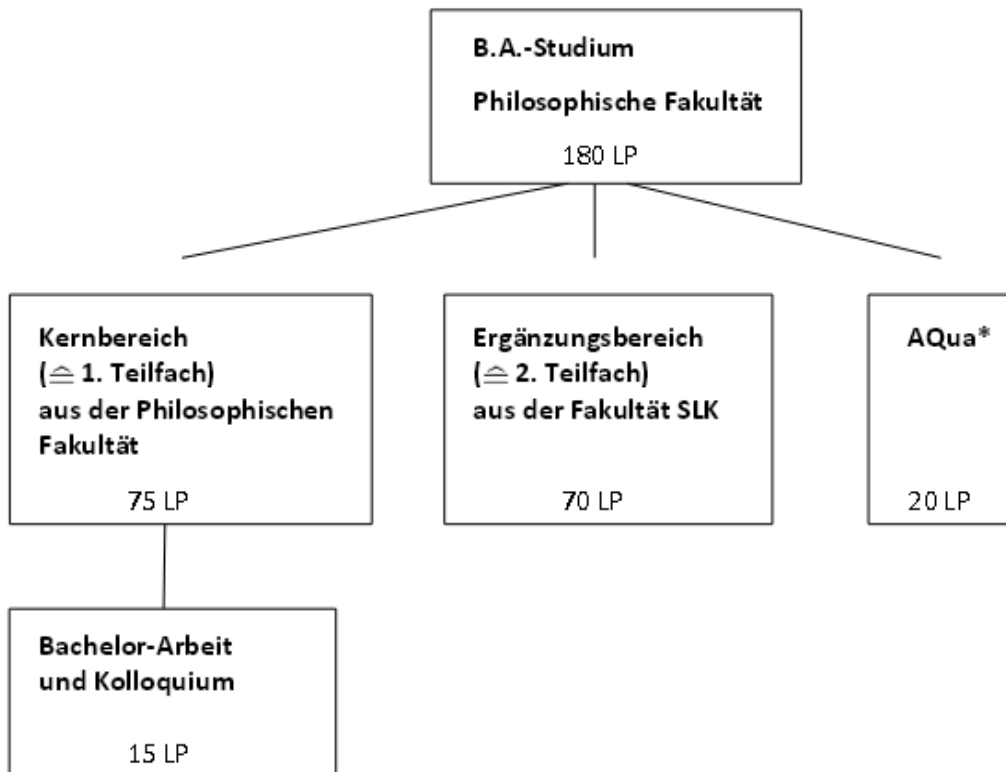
B.A.-Studium

Philosophische Fakultät

180 LP

Kernbereich
(≙ 1. Teilfach)
aus der Philosophischen Fakultät

75 LP

Ergänzungsbereich
(≙ 2. Teilfach)
aus der Fakultät SLK

70 LP

AQua*

20 LP

Bachelor-Arbeit
und Kolloquium

15 LP